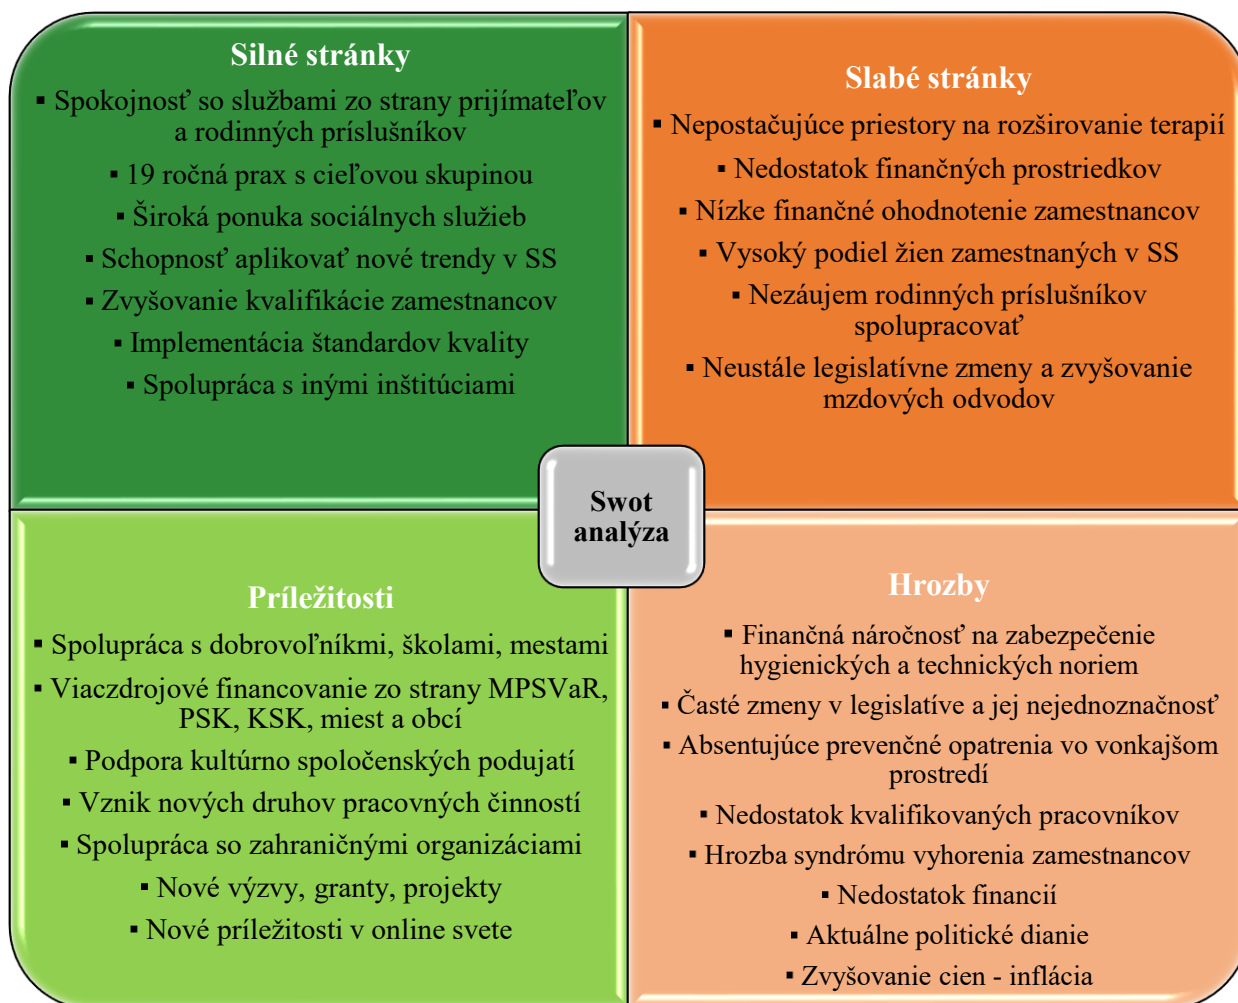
Silné stránky

▪ Spokojnosť so službami zo strany prijímateľov a rodinných príslušníkov

▪ 19 ročná prax s cieľovou skupinou

▪ Široká ponuka sociálnych služieb

▪ Schopnosť aplikovať nové trendy v SS

▪ Zvyšovanie kvalifikácie zamestnancov

▪ Implementácia štandardov kvality

▪ Spolupráca s inými inštitúciami

Slabé stránky

▪ Nepostačujúce priestory na rozširovanie terapií

▪ Nedostatok finančných prostriedkov

▪ Nízke finančné ohodnotenie zamestnancov

▪ Vysoký podiel žien zamestnaných v SS

▪ Nezáujem rodinných príslušníkov spolupracovať

▪ Neustále legislatívne zmeny a zvyšovanie mzdových odvodov

Swot analýza

Príležitosti

▪ Spolupráca s dobrovoľníkmi, školami, mestami

▪ Viaczdrojové financovanie zo strany MPSVaR, PSK, KSK, miest a obcí

▪ Podpora kultúrno spoločenských podujatí

▪ Vznik nových druhov pracovných činností

▪ Spolupráca so zahraničnými organizáciami

▪ Nové výzvy, granty, projekty

▪ Nové príležitosti v online svete

Hrozby

▪ Finančná náročnosť na zabezpečenie hygienických a technických noriem

▪ Časté zmeny v legislatíve a jej nejednoznačnosť

▪ Absentujúce prevenčné opatrenia vo vonkajšom prostredí

▪ Nedostatok kvalifikovaných pracovníkov

▪ Hrozba syndrómu vyhorenia zamestnancov

▪ Nedostatok financií

▪ Aktuálne politické dianie

▪ Zvyšovanie cien - inflácia